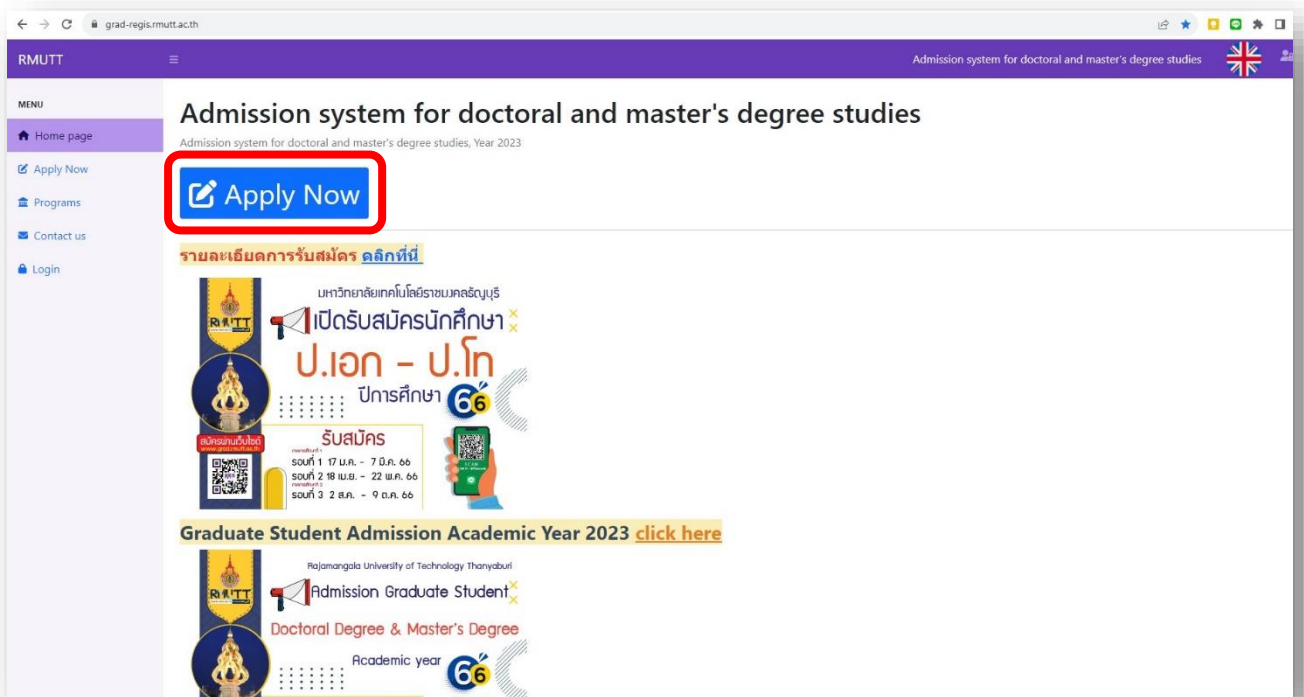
grad-regis.rmutt.ac.th

RMUTT

Admission system for doctoral and master's degree studies

MENU

Home page

Apply Now

Programs

Contact us

Login

Admission system for doctoral and master's degree studies

Admission system for doctoral and master's degree studies, Year 2023

Apply Now

รายละเอียดการรับสมัคร คลิกที่นี่

RMUTT

มหาวิทยาลัยเทคโนโลยีราชมงคลธัญบุรี

เปิดรับสมัครนักศึกษา

ป.เอก - ป.โท

ปีการศึกษา 66

สมัครผ่านเว็บไซต์ www.grad.rmutt.ac.th

รับสมัคร

รอบที่ 1 17 ม.ค. - 7 มี.ค. 66

รอบที่ 2 18 เม.ย. - 22 พ.ค. 66

รอบที่ 3 2 ส.ค. - 9 ต.ค. 66

Graduate Student Admission Academic Year 2023 click here

RMUTT

Rajamangala University of Technology Thanyaburi

Admission Graduate Student

Doctoral Degree & Master's Degree

Academic year 66